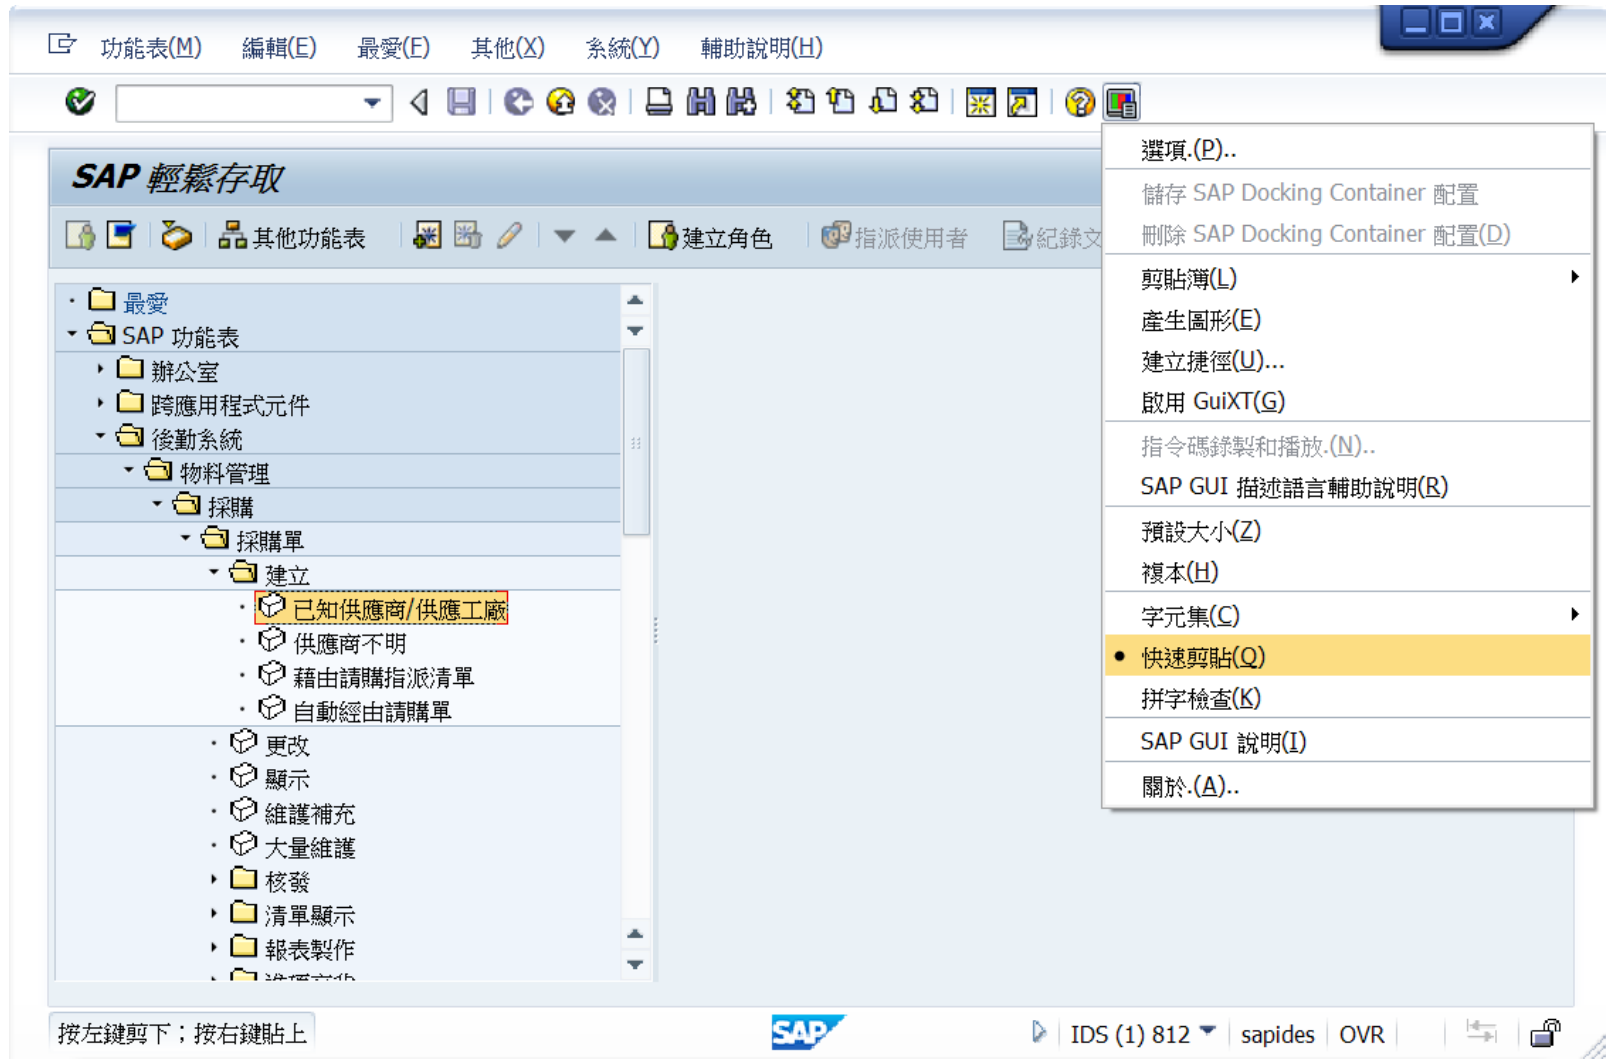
功能表(M) 編輯(E) 最愛(F) 其他(X) 系統(Y) 輔助說明(H)

SAP 輕鬆存取

其他功能表 建立角色 指派使用者 紀錄文

最愛
SAP 功能表
辦公室
跨應用程式元件
後勤系統
物料管理
採購
採購單
建立
已知供應商/供應工廠
供應商不明
藉由請購指派清單
自動經由請購單
更改
顯示
維護補充
大量維護
核發
清單顯示
報表製作
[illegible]

選項.(P)..
儲存 SAP Docking Container 配置
刪除 SAP Docking Container 配置(D)
剪貼簿(L)
產生圖形(E)
建立捷徑(U)...
啟用 GuiXT(G)
指令碼錄製和播放.(N)..
SAP GUI 描述語言輔助說明(R)
預設大小(Z)
複本(H)
字元集(C)
快速剪貼(Q)
拼字檢查(K)
SAP GUI 說明(I)
關於.(A)..

按左鍵剪下；按右鍵貼上
SAP
IDS (1) 812 sapides OVR